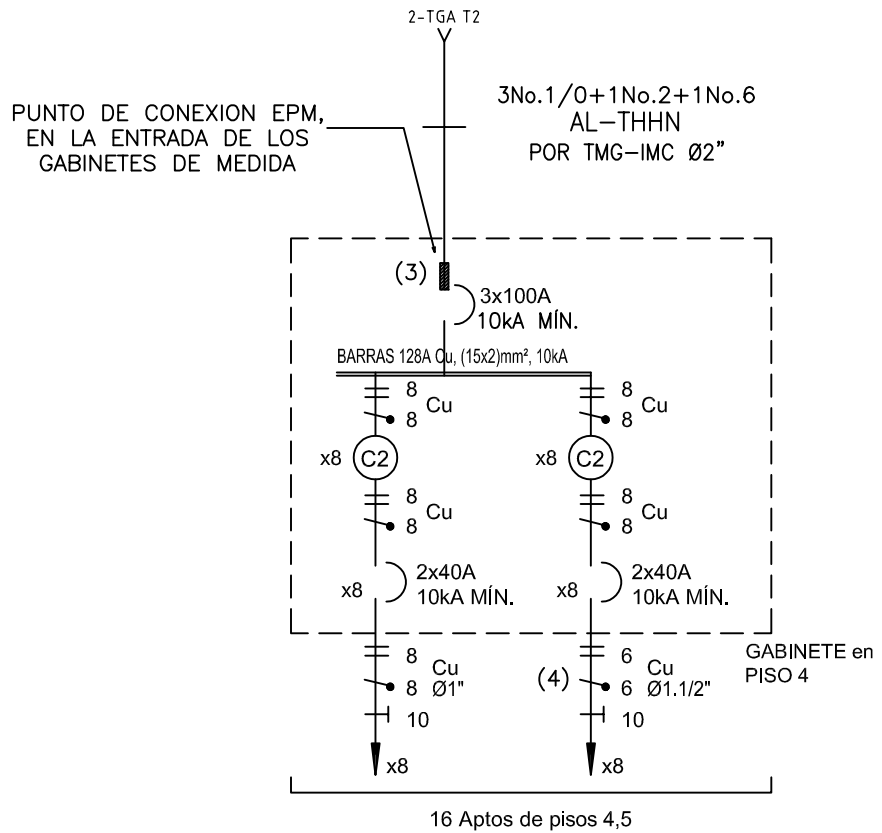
2-TGA T2

PUNTO DE CONEXION EPM, EN LA ENTRADA DE LOS GABINETES DE MEDIDA

3No.1/0+1No.2+1No.6
AL-THHN
POR TMG-IMC Ø2"

(3)

3x100A
10kA MÍN.

BARRAS 128A Cu, (15x2)mm², 10kA

8
8
Cu

8
8
Cu

x8 C2

x8 C2

8
8
Cu

8
8
Cu

x8 2x40A
10kA MÍN.

x8 2x40A
10kA MÍN.

8
Cu
8 Ø1"
10

6
Cu
(4) 6 Ø1.1/2"
10

GABINETE en PISO 4

x8

x8

16 Aptos de pisos 4,5